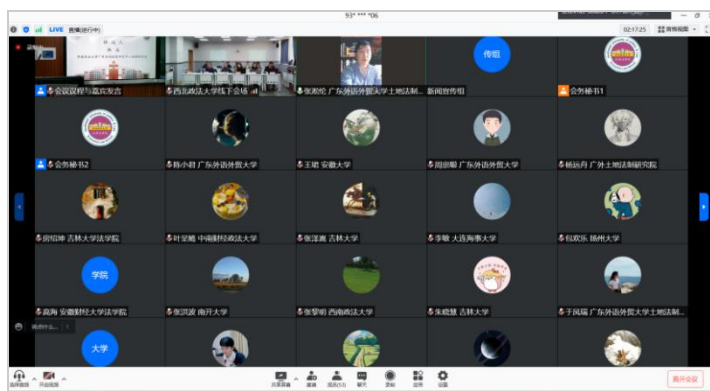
LIVE 直播(进行中)

93* *** *06

02:17:25 画廊视图

会议议程与嘉宾发言

西北政法大学线下会场

张湘伦 广东外语外贸大学土地法制...

新闻宣传组

传组

会务秘书1

会务秘书2

杨小林 广东外语外贸大学

王璐 安徽大学

周润卿 广东外语外贸大学

杨岳丹 广外土地法制研究院

房绍坤 吉林大学法学院

叶星媛 中南财经政法大学

张洋源 吉林大学

李敏 大连海事大学

包欢乐 扬州大学

学院

高海 安徽财经大学法学院

张沢波 南开大学

张黎明 西南政法大学

朱晓慧 吉林大学

于凤瑞 广东外语外贸大学土地法制...

大学

解除静音

开启视频

共享屏幕

邀请

成员(53)

聊天

录制

应用

设置

离开会议